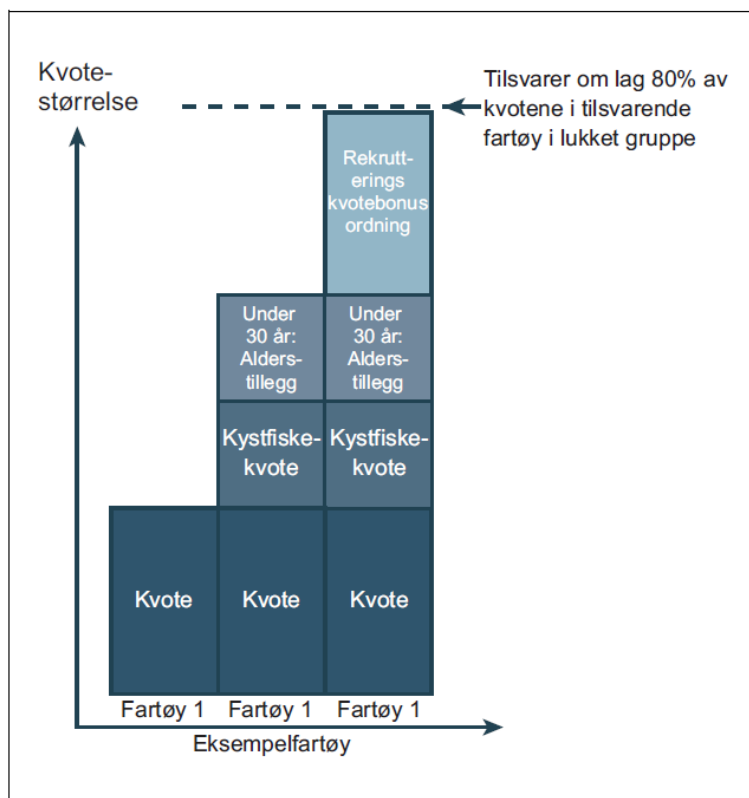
Kvotestørrelse

Tilsvarer om lag 80% av kvotene i tilsvarende fartøy i lukket gruppe

Rekrutterings kvotebonus ordning

Under 30 år: Alderstillegg

Under 30 år: Alderstillegg

Kystfiskekvote

Kystfiskekvote

Kvote

Kvote

Kvote

Fartøy 1

Fartøy 1

Fartøy 1

Eksempelfartøy